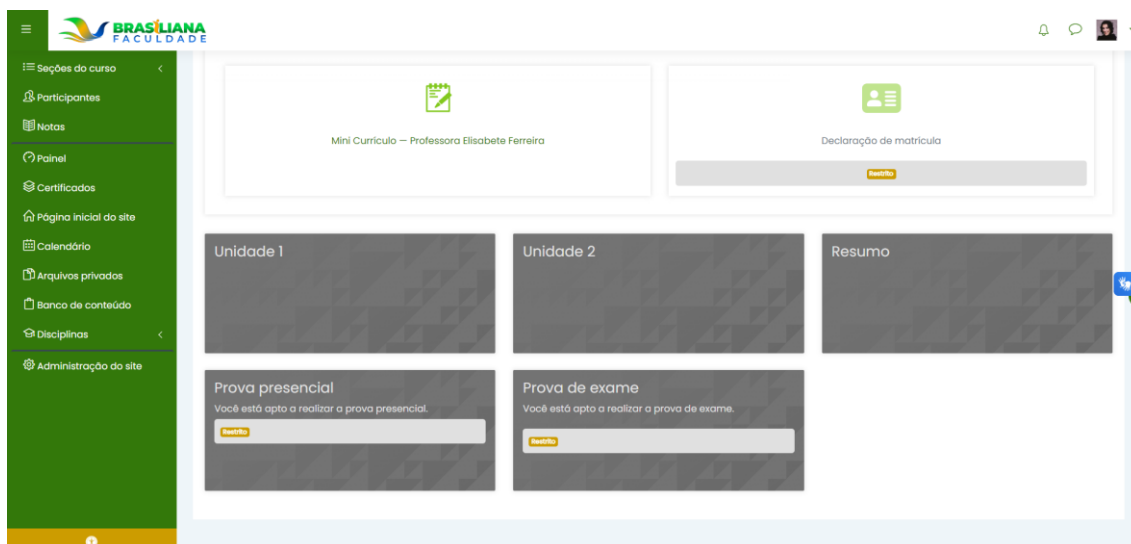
BRASILIANA FACULDADE

Seções do curso
Participantes
Notas
Painel
Certificados
Página inicial do site
Calendário
Arquivos privados
Banco de conteúdo
Disciplinas
Administração do site

Mini Currículo — Professora Elisabete Ferreira

Declaração de matrícula
Restrito

Unidade 1

Unidade 2

Resumo

Prova presencial
Você está apto a realizar a prova presencial.
Restrito

Prova de exame
Você está apto a realizar a prova de exame.
Restrito